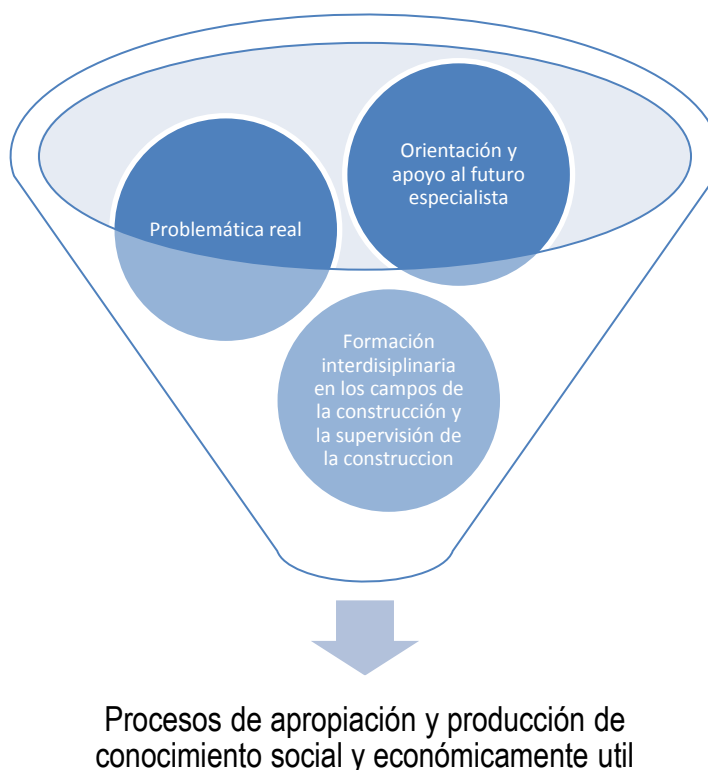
Orientación y apoyo al futuro especialista

Problemática real

Formación interdisiplinaria en los campos de la construcción y la supervisión de la construccion

Procesos de apropiación y producción de conocimiento social y económicamente util